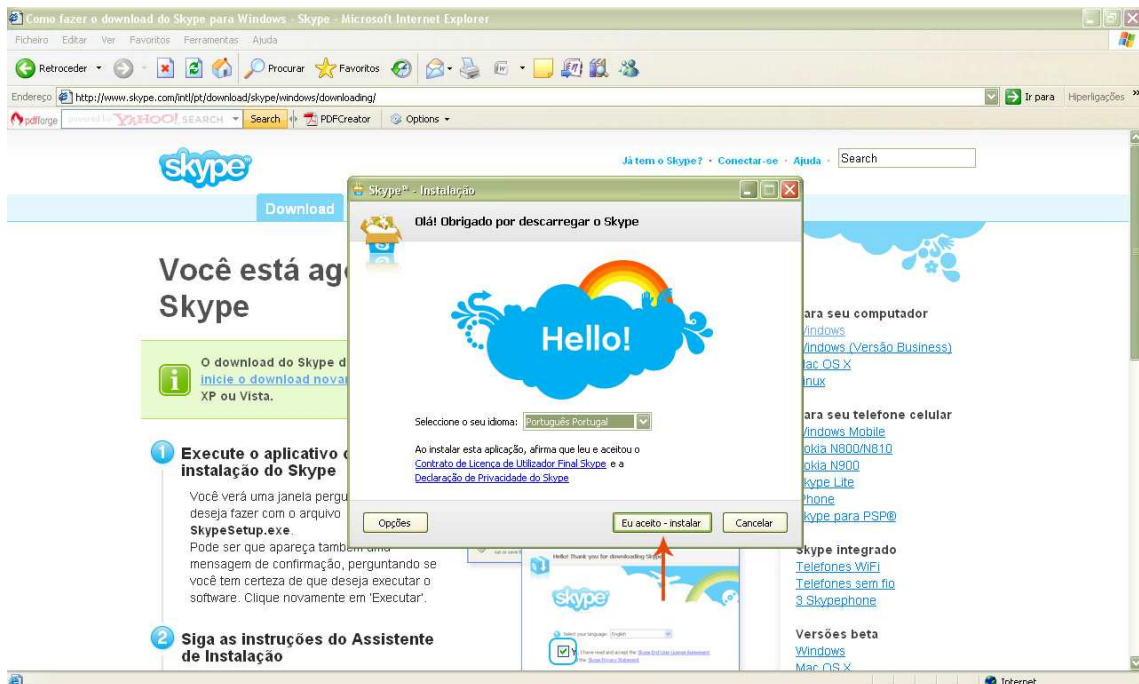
Como fazer o download do Skype para Windows - Skype - Microsoft Internet Explorer

Ficheiro Editar Ver Favoritos Ferramentas Ajuda

Retroceder Procurar Favoritos

Endereço http://www.skype.com/intl/pt/download/skype/windows/downloading/

Ir para Hiperligações

pdfforge powered by YAHOO! SEARCH Search PDFCreator Options

skype

Já tem o Skype? · Conectar-se · Ajuda · Search

Download

Você está ag
Skype

O download do Skype d
inicie o download novar
XP ou Vista.

1 Execute o aplicativo d
instalação do Skype

Você verá uma janela pergu
deseja fazer com o arquivo
SkypeSetup.exe.
Pode ser que apareça também uma mensagem de confirmação, perguntando se você tem certeza de que deseja executar o software. Clique novamente em 'Executar'.

2 Siga as instruções do Assistente de Instalação

Skype™ - Instalação

Olá! Obrigado por descarregar o Skype

Hello!

Seleccione o seu idioma: Português Portugal

Ao instalar esta aplicação, afirma que leu e aceitou o
Contrato de Licença de Utilizador Final Skype e a
Declaração de Privacidade do Skype

Opções

Eu aceito - instalar

Cancelar

Hello! Thank you for downloading Skype

skype

Select your language: English

I have read and accept the Skype End User License Agreement and the Skype Privacy Statement

ara seu computador
/indows
/indows (Versão Business)
lac OS X
inux

ara seu telefone celular
/indows Mobile
okia N800/N810
okia N900
kype Lite
Phone
kype para PSP®

Skype integrado
Telefones WiFi
Telefones sem fio
3 Skypephone

Versões beta
Windows
Mac OS X

Internet